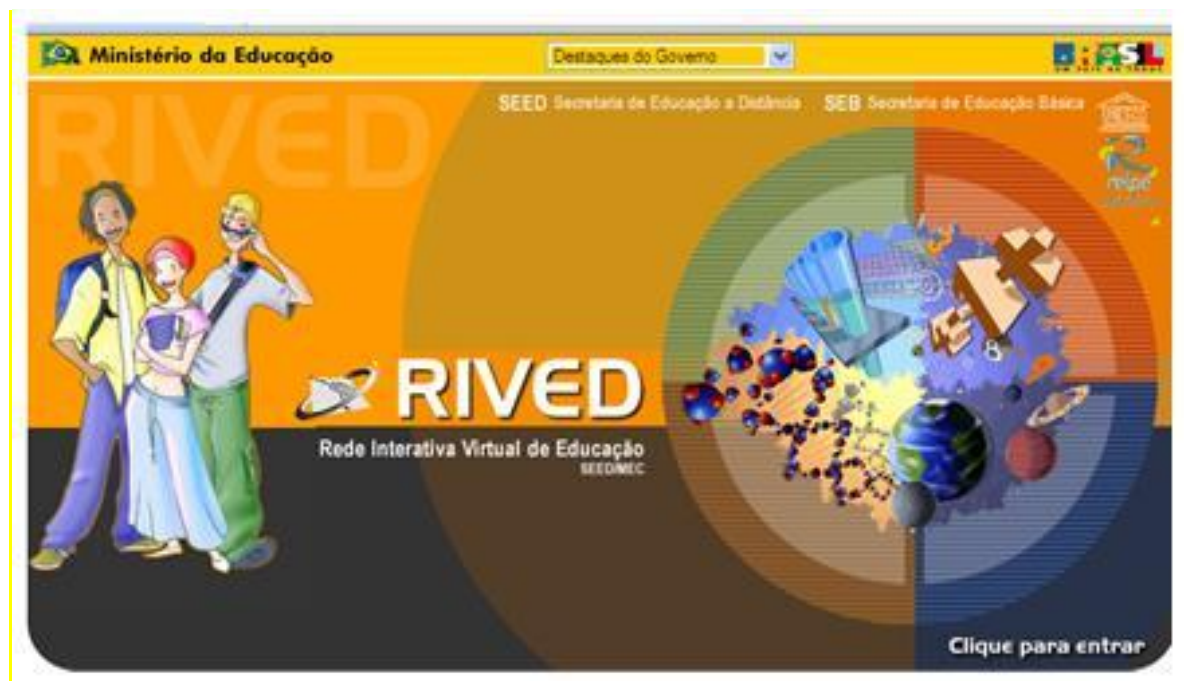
Ministério da Educação

Destaques do Governo

BRASIL

RIVED

SEED Secretaria de Educação a Distância SEB Secretaria de Educação Básica

relpe

RIVED

Rede Interativa Virtual de Educação
SEED/MEC

Clique para entrar